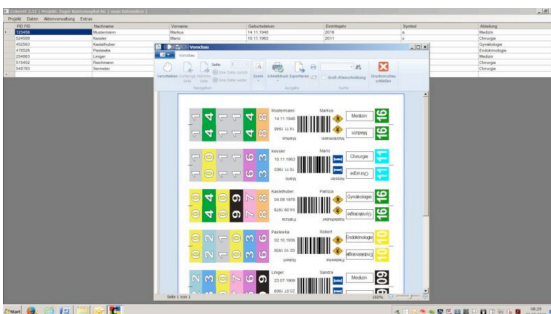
Projekte Daten Aktionsumfang Extras

| PID PID | Nachname | Vorname | Geburtsdatum | Eintrittsjahr | Symbol | Abteilung |
|---|---|---|---|---|---|---|
| 123456 | Mustermann | Markus | 14.11.1940 | 2018 | a | Medizin |
| 324569 | Kessler | Mario | 10.11.1962 | 2011 | a | Chirurgie |
| 452563 | Kastelhuber | | | | | Gynäkologie |
| 478526 | Pavlowka | | | | | Endokrinologie |
| 204562 | Linger | | | | | Medizin |
| 373452 | Baumeister | | | | | Chirurgie |
| 546783 | Bernsdorf | | | | | Medizin |

Vorschau

Seite 1 von 1

Mustermann Markus
14.11.1940
Medizin
16

Kessler Mario
10.11.1962
Chirurgie
11

Kastelhuber Patrizia
04.08.1978
Gynäkologie
16

Pavlowka Robert
02.10.1956
Endokrinologie
10

Linger Sandra
23.07.1968
Medizin
09

100%